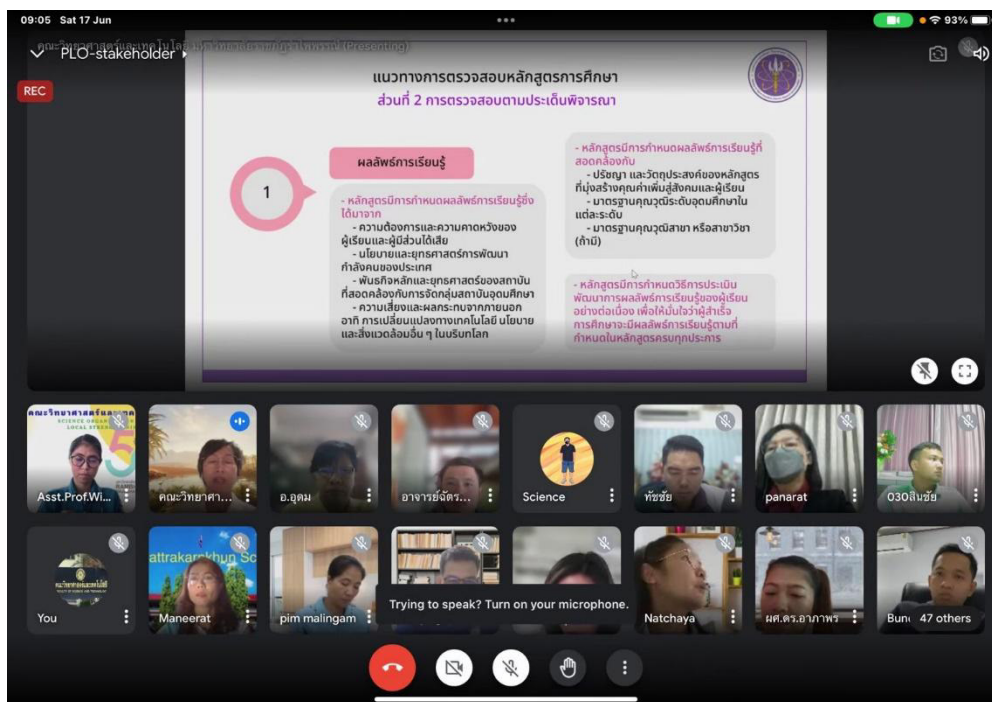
09:05 Sat 17 Jun

93%

PLO-stakeholder

REC

แนวทางการตรวจสอบหลักสูตรการศึกษา

ส่วนที่ 2 การตรวจสอบตามประเด็นพิจารณา

1

ผลลัพธ์การเรียนรู้

- หลักสูตรมีการกำหนดผลลัพธ์การเรียนรู้ซึ่งได้มาจาก
- ความต้องการและความคาดหวังของผู้เรียนและผู้มีส่วนได้เสีย
- นโยบายและยุทธศาสตร์การพัฒนากำลังคนของประเทศ
- พันธกิจหลักและยุทธศาสตร์ของสถาบันที่สอดคล้องกับการจัดกลุ่มสถาบันอุดมศึกษา
- ความเสี่ยงและผลกระทบจากภายนอก อาทิ การเปลี่ยนแปลงทางเทคโนโลยี นโยบายและสิ่งแวดล้อมอื่น ๆ ในบริบทโลก

- หลักสูตรมีการกำหนดผลลัพธ์การเรียนรู้ที่สอดคล้องกับ
- ปริญญา และวัตถุประสงค์ของหลักสูตรที่มุ่งสร้างคุณค่าเพิ่มสู่สังคมและผู้เรียน
- มาตรฐานคุณวุฒิระดับอุดมศึกษาในแต่ละระดับ
- มาตรฐานคุณวุฒิสาขา หรือสาขาวิชา (ถ้ามี)

- หลักสูตรมีการกำหนดวิธีการประเมินพัฒนาการผลลัพธ์การเรียนรู้ของผู้เรียนอย่างต่อเนื่อง เพื่อให้มั่นใจว่าผู้สำเร็จการศึกษาจะมีผลลัพธ์การเรียนรู้ตามที่กำหนดในหลักสูตรครบทุกประการ

Asst.Prof.Wi...
คณะวิทยาศา...
อ.อุดม
อาจารย์ดร...
Science
ทัชชัย
panarat
030สินชัย
You
Maneerat
pim malingam
Trying to speak? Turn on your microphone.
Natchaya
ผศ.ดร.อาภาพร
Bun 47 others